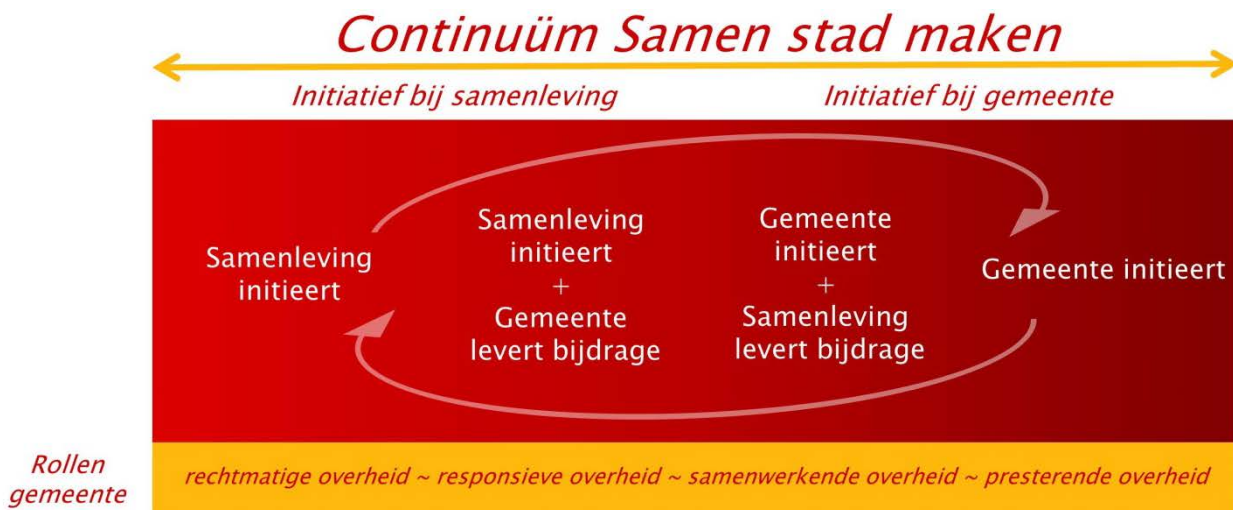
Continuüm Samen stad maken

Initiatief bij samenleving

Initiatief bij gemeente

Samenleving initieert

Samenleving initieert + Gemeente levert bijdrage

Gemeente initieert + Samenleving levert bijdrage

Gemeente initieert

Rollen gemeente

rechtmatige overheid ~ responsieve overheid ~ samenwerkende overheid ~ presterende overheid